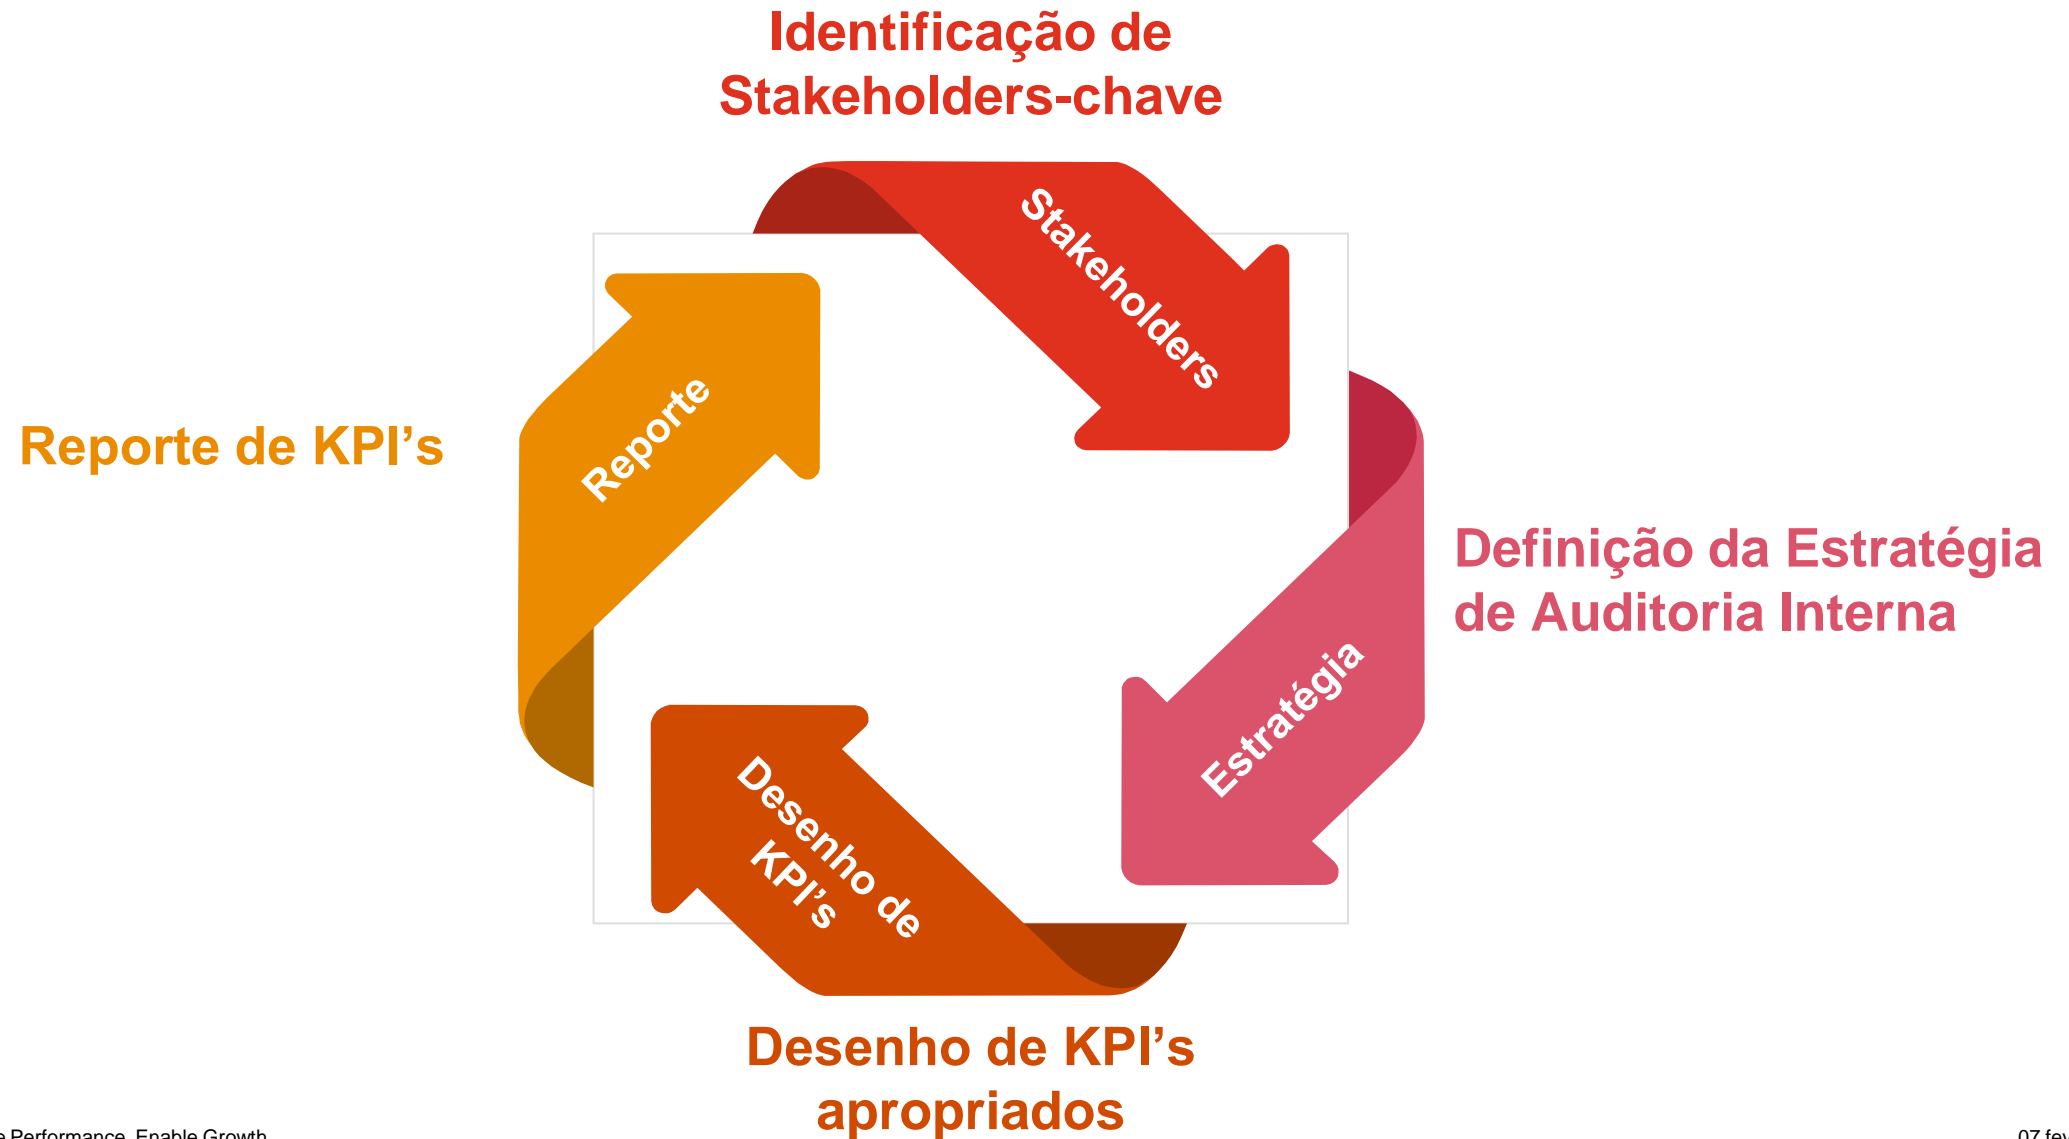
Identificação de Stakeholders-chave

Stakeholders

Reporte de KPI’s

Reporte

Definição da Estratégia de Auditoria Interna

Estratégia

Desenho de KPI’s

Desenho de KPI’s apropriados

e Performance, Enable Growth

07 fev